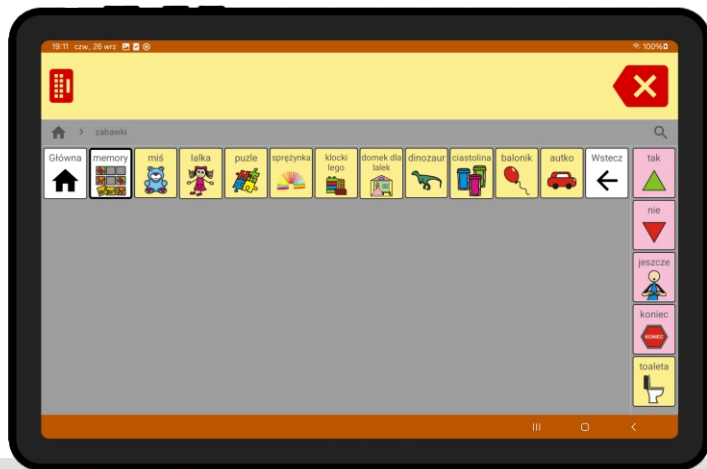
19:11 czw., 26 wrz
100%

zabawki

| Główna | memory | miś | lalka | puzle | sprężynka | klocki lego | domek dla lalek | dinozaur | ciastolina | balonik | autko | Wstecz |
|---|---|---|---|---|---|---|---|---|---|---|---|---|

tak
nie
jeszcze
koniec
KONIEC
toaleta